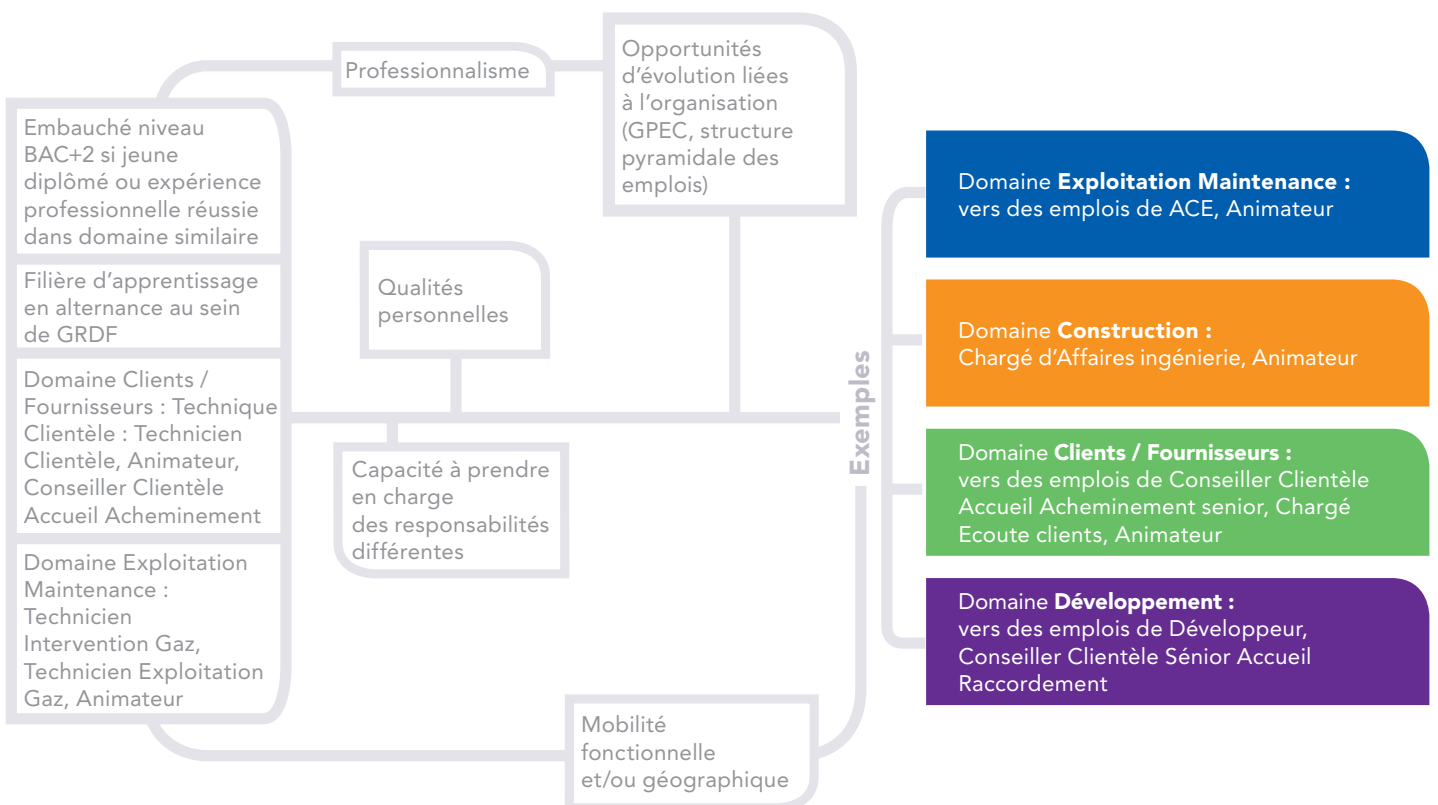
Professionnalisme

Opportunités d'évolution liées à l'organisation (GPEC, structure pyramidale des emplois)

Embauché niveau BAC+2 si jeune diplômé ou expérience professionnelle réussie dans domaine similaire

Filière d'apprentissage en alternance au sein de GRDF

Domaine Clients / Fournisseurs : Technique Clientèle : Technicien Clientèle, Animateur, Conseiller Clientèle Accueil Acheminement

Domaine Exploitation Maintenance : Technicien Intervention Gaz, Technicien Exploitation Gaz, Animateur

Qualités personnelles

Capacité à prendre en charge des responsabilités différentes

Mobilité fonctionnelle et/ou géographique

Exemples

Domaine **Exploitation Maintenance :** vers des emplois de ACE, Animateur

Domaine **Construction :** Chargé d'Affaires ingénierie, Animateur

Domaine **Clients / Fournisseurs :** vers des emplois de Conseiller Clientèle Accueil Acheminement senior, Chargé Ecoute clients, Animateur

Domaine **Développement :** vers des emplois de Développeur, Conseiller Clientèle Sénior Accueil Raccordement